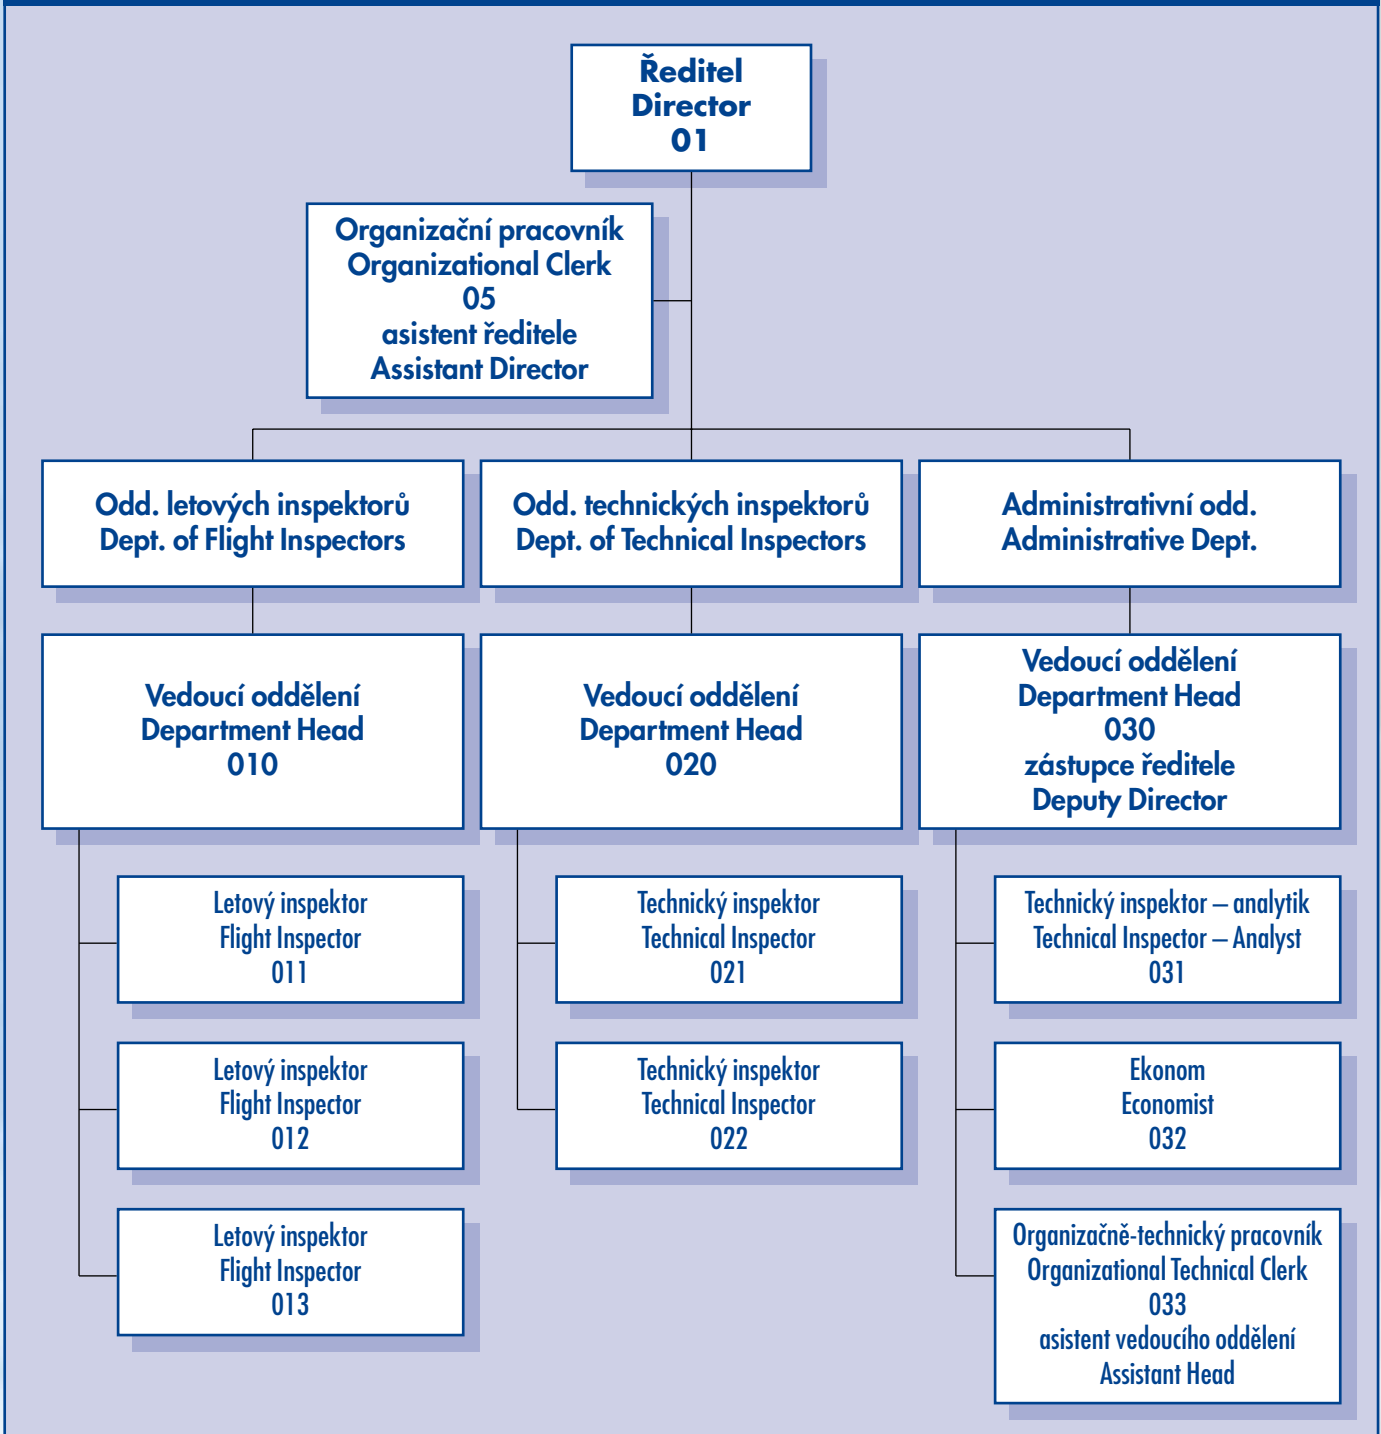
Ředitel
Director
01

Organizační pracovník
Organizational Clerk
05
asistent ředitele
Assistant Director

Odd. letových inspektorů
Dept. of Flight Inspectors

Odd. technických inspektorů
Dept. of Technical Inspectors

Administrativní odd.
Administrative Dept.

Vedoucí oddělení
Department Head
010

Vedoucí oddělení
Department Head
020

Vedoucí oddělení
Department Head
030
zástupce ředitele
Deputy Director

Letový inspektor
Flight Inspector
011

Technický inspektor
Technical Inspector
021

Technický inspektor – analytik
Technical Inspector – Analyst
031

Letový inspektor
Flight Inspector
012

Technický inspektor
Technical Inspector
022

Ekonom
Economist
032

Letový inspektor
Flight Inspector
013

Organizačně-technický pracovník
Organizational Technical Clerk
033
asistent vedoucího oddělení
Assistant Head